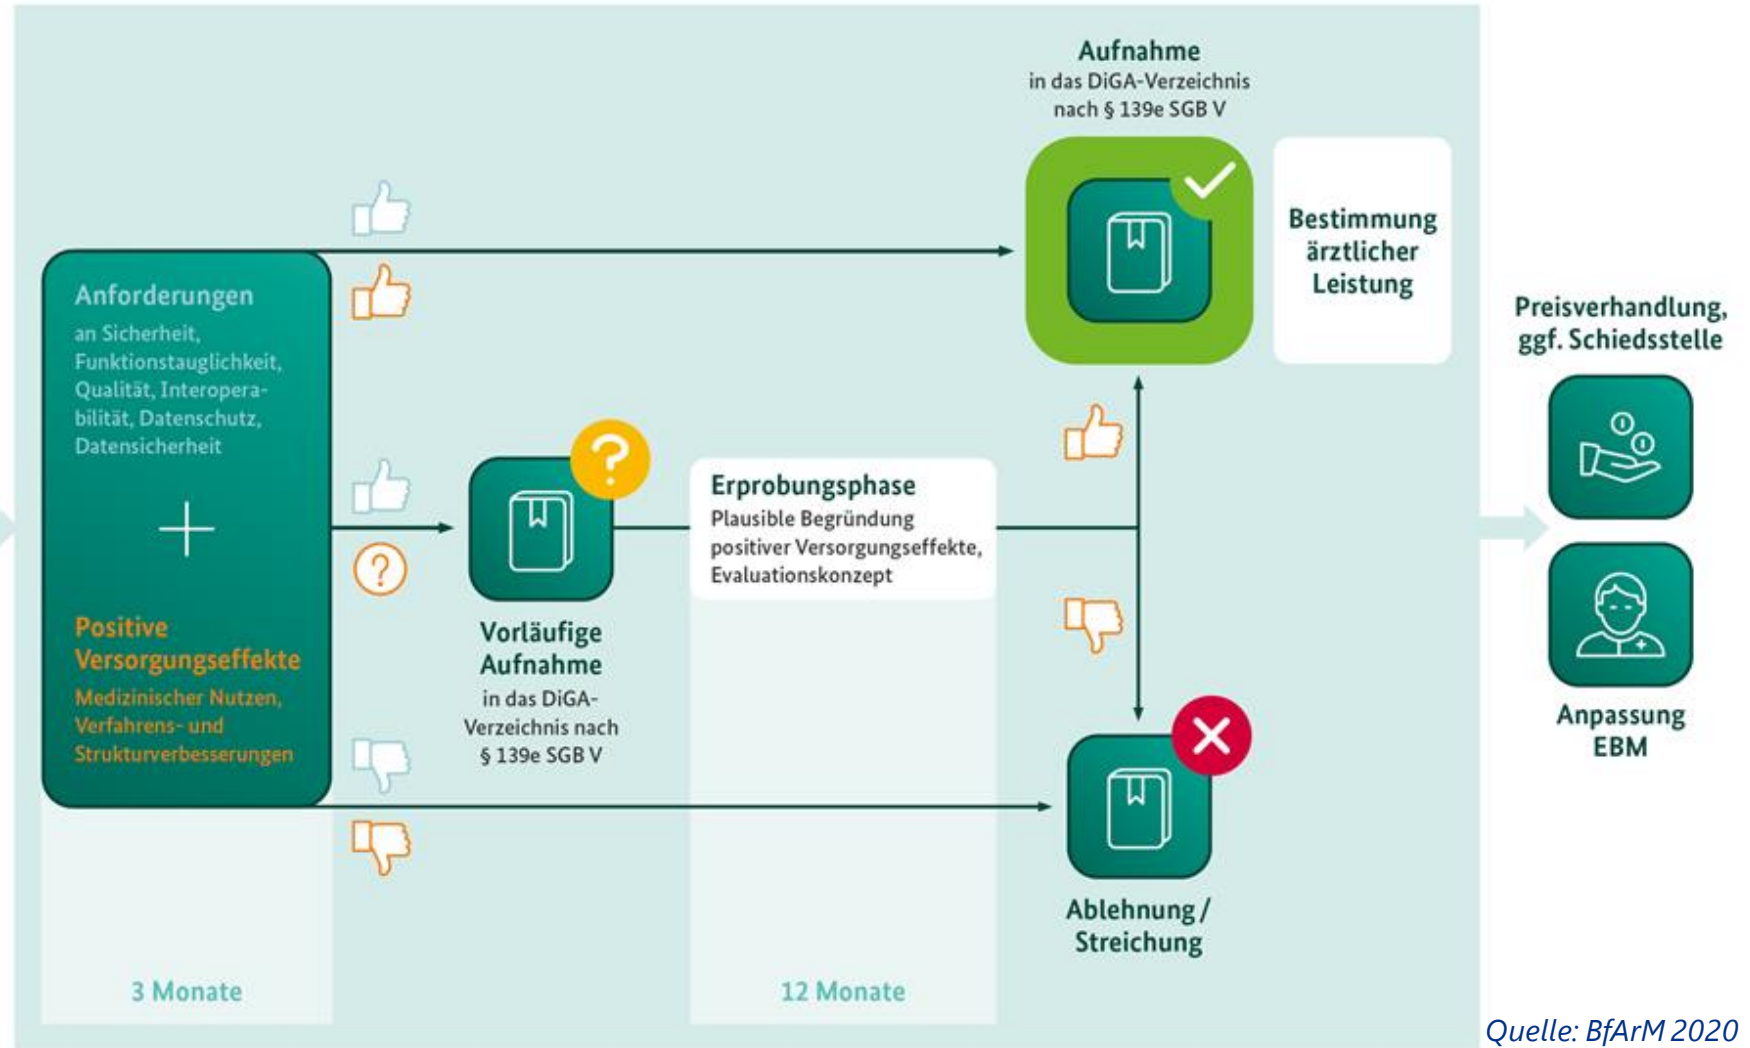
Anforderungen
an Sicherheit, Funktionstauglichkeit, Qualität, Interoperabilität, Datenschutz, Datensicherheit

+

Positive Versorgungseffekte
Medizinischer Nutzen, Verfahrens- und Strukturverbesserungen

3 Monate

Vorläufige Aufnahme
in das DiGA-Verzeichnis nach § 139e SGB V

Erprobungsphase
Plausible Begründung positiver Versorgungseffekte, Evaluationskonzept

12 Monate

Aufnahme
in das DiGA-Verzeichnis nach § 139e SGB V

Bestimmung ärztlicher Leistung

Ablehnung / Streichung

Preisverhandlung, ggf. Schiedsstelle

Anpassung EBM

Quelle: BfArM 2020